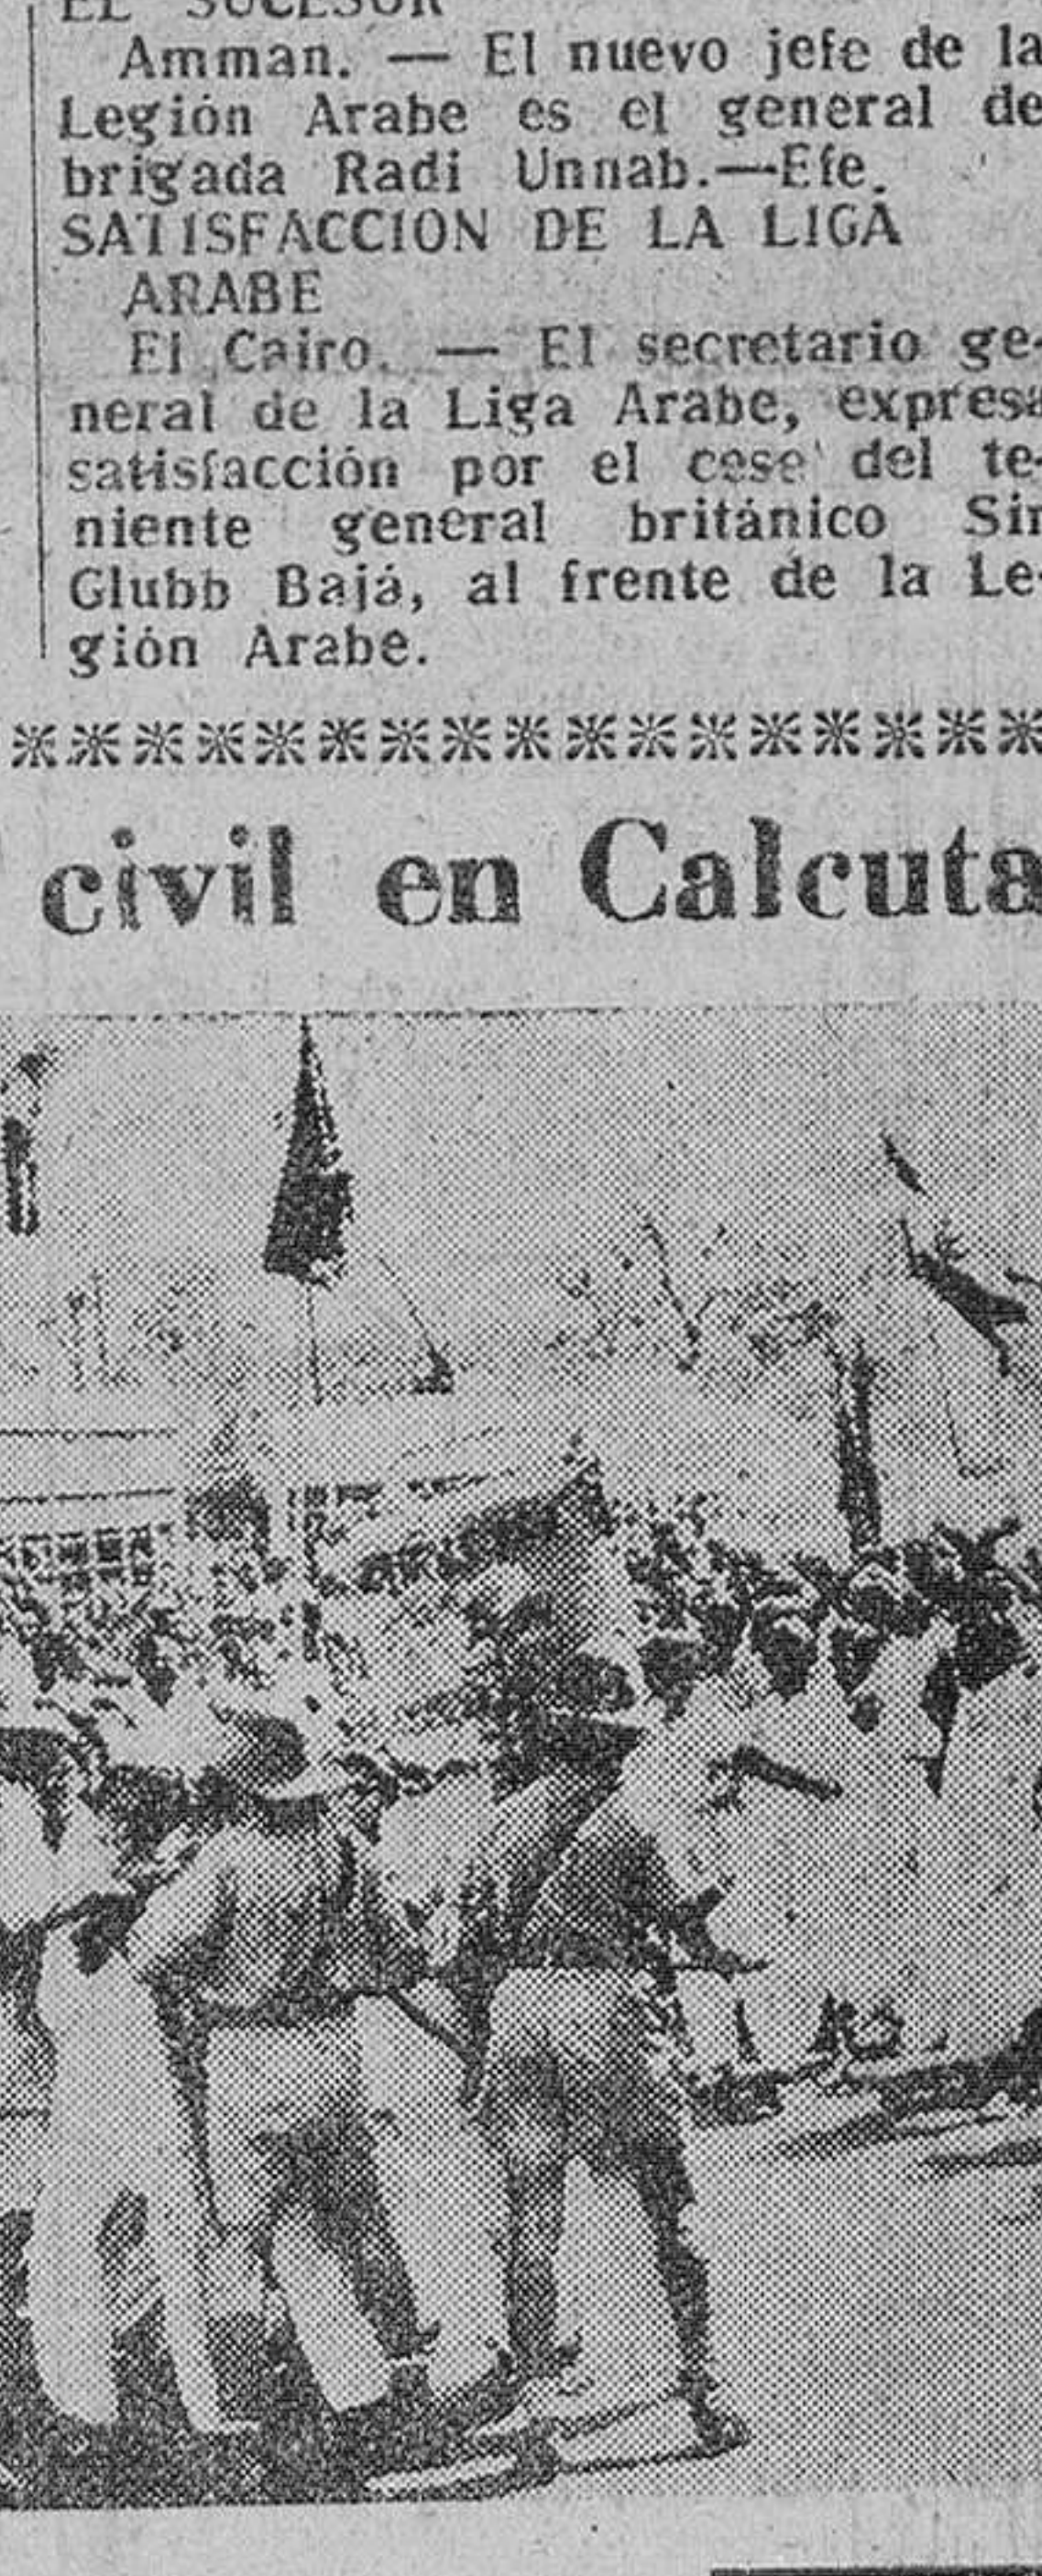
EL SUCESOR

Amman. — El nuevo jefe de la Legión Arabe es el general de brigada Radi Unnab.—Efe.

SATISFACCION DE LA LIGA ARABE

El Cairo. — El secretario general de la Liga Arabe, expresa satisfacción por el cese del teniente general británico Sir Glubb Bajá, al frente de la Legión Arabe.

✻✻✻✻✻✻✻✻✻✻✻✻✻✻✻✻✻

civil en Calcuta